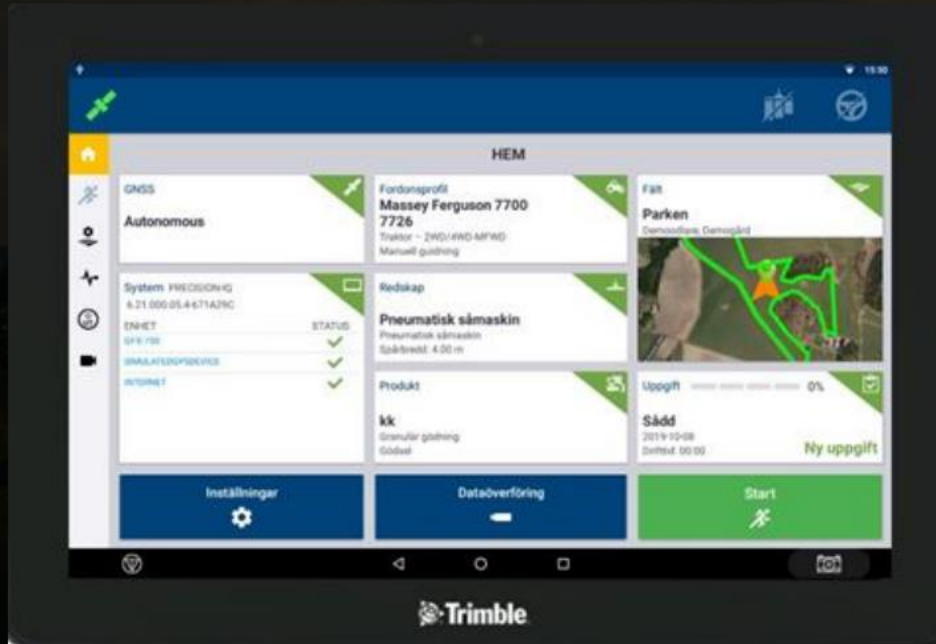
15:30

HEM

GNSS

Autonomous

Fordonsprofil

Massey Ferguson 7700 7726

Traktor - 2WD/4WD-MFWD

Manuell guidning

Fält

Parken

Demoodlare, Demogård

System PRECISION-IQ

6.21.000.05.4-671A29C

ENHET STATUS

GFX-750

SIMULATEDGPSDEVICE

INTERNET

Redskap

Pneumatisk såmaskin

Pneumatisk såmaskin

Spårbredd: 4.00 m

Produkt

kk

Granulär gödning

Gödsel

Uppgift 0%

Sådd

2019-10-08

Driftstid: 00:00

Ny uppgift

Inställningar

Dataöverföring

Start

Trimble